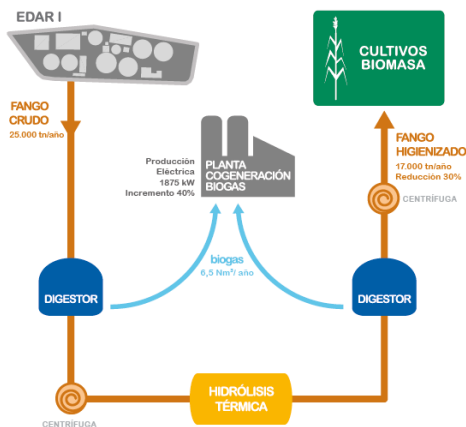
EDAR I

FANGO CRUDO
25.000 tn/año

Producción Eléctrica
1875 kW
Incremento 40%

PLANTA COGENERACIÓN BIOGAS

CULTIVOS BIOMASA

FANGO HIGIENIZADO
17.000 tn/año
Reducción 30%

CENTRÍFUGA

biogas
6,5 Nm$^3$/ año

DIGESTOR

DIGESTOR

CENTRÍFUGA

HIDRÓLISIS TÉRMICA